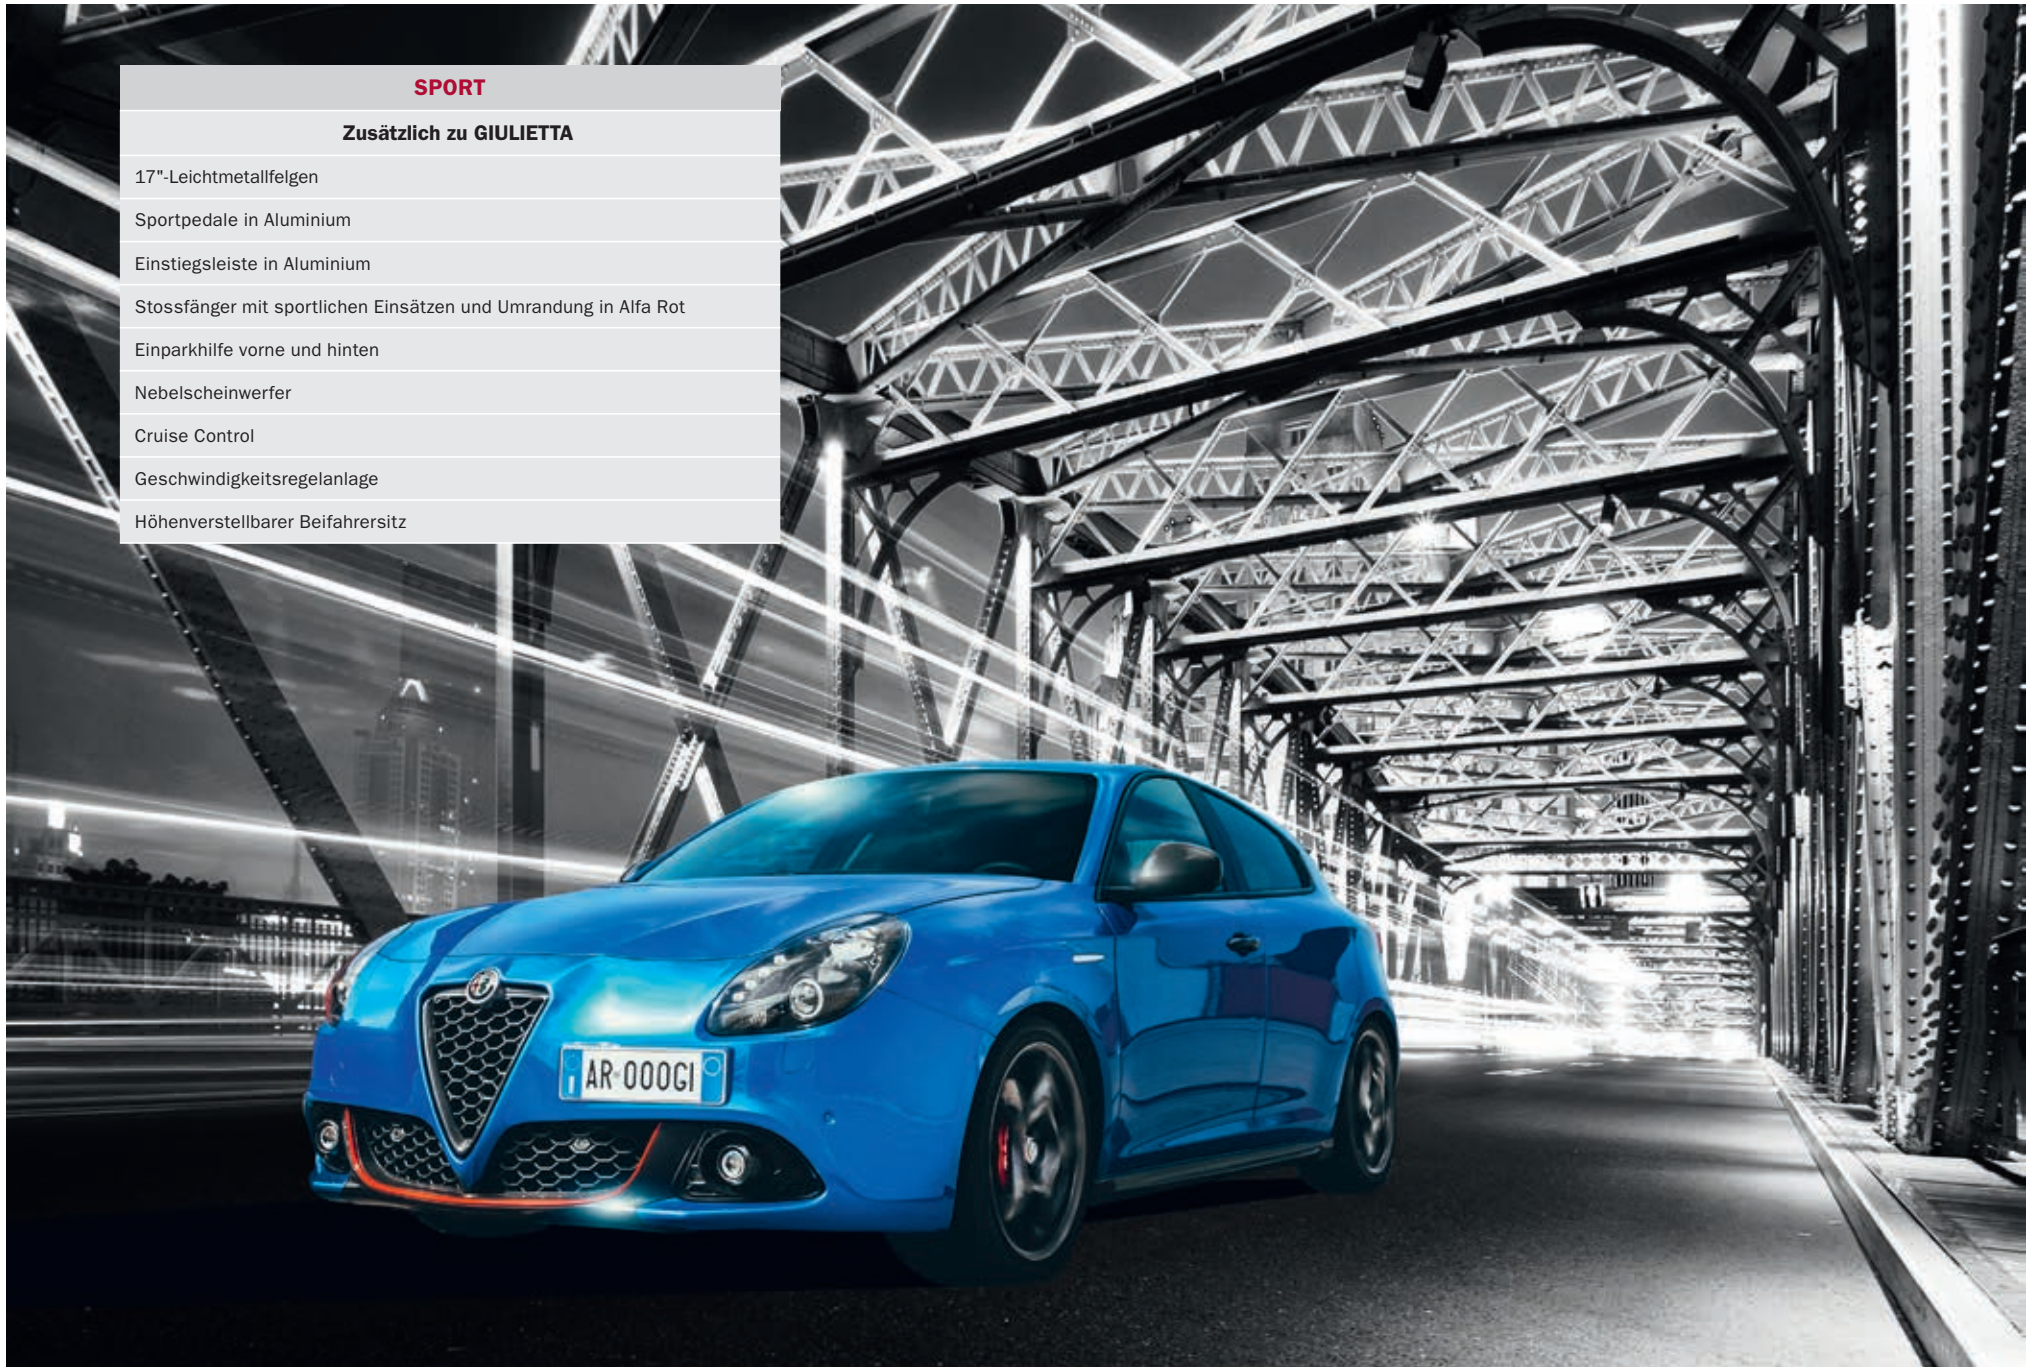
| SPORT |
|---|
| Zusätzlich zu GIULIETTA |
| 17"-Leichtmetallfelgen |
| Sportpedale in Aluminium |
| Einstiegsleiste in Aluminium |
| Stossfänger mit sportlichen Einsätzen und Umrandung in Alfa Rot |
| Einparkhilfe vorne und hinten |
| Nebelscheinwerfer |
| Cruise Control |
| Geschwindigkeitsregelanlage |
| Höhenverstellbarer Beifahrersitz |

AR 000GI